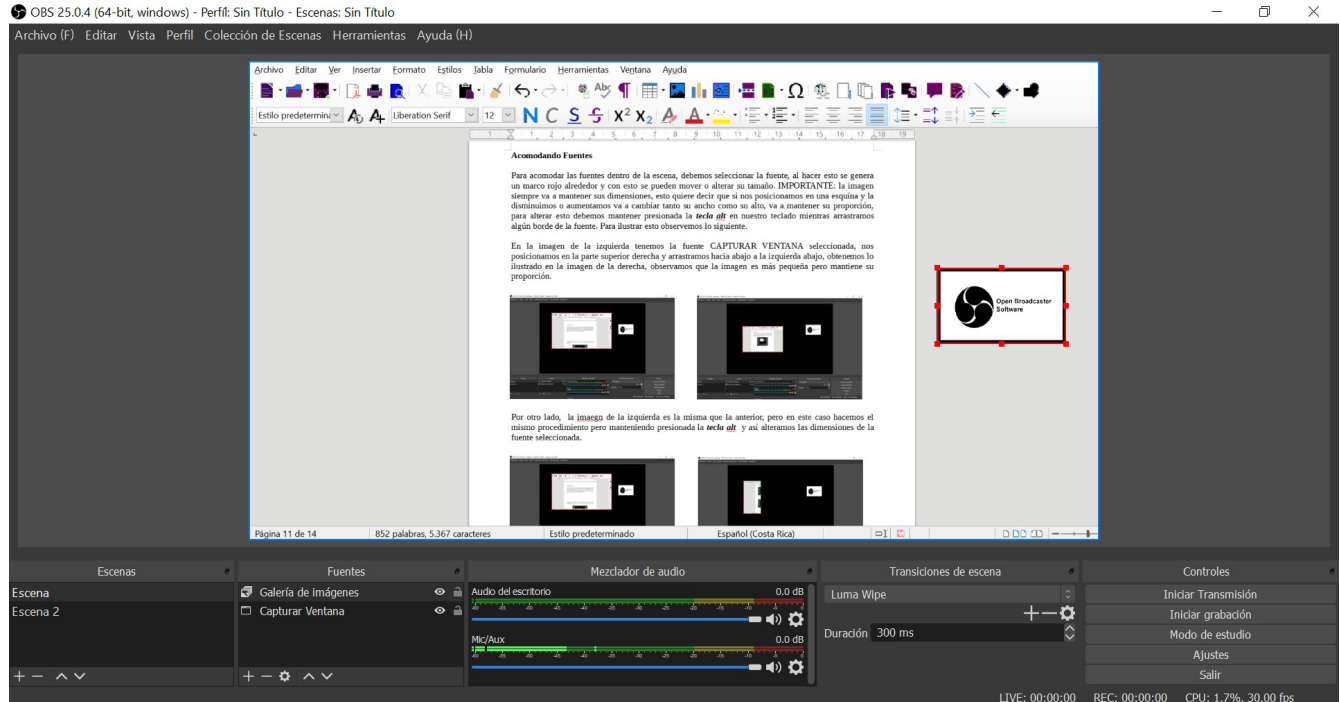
OBS 25.0.4 (64-bit, windows) - Perfil: Sin Título - Escenas: Sin Título

Archivo (F) Editar Vista Perfil Colección de Escenas Herramientas Ayuda (H)

Archivo Editar Ver Insertar Formato Estilos Tabla Formulario Herramientas Ventana Ayuda

Estilo predetermin Liberation Serif 12 N C S S $X^2$ $X_2$

Acomodando Fuentes

Para acomodar las fuentes dentro de la escena, debemos seleccionar la fuente, al hacer esto se genera un marco rojo alrededor y con esto se pueden mover o alterar su tamaño. IMPORTANTE: la imagen siempre va a mantener sus dimensiones, esto quiere decir que si nos posicionamos en una esquina y la disminuimos o aumentamos va a cambiar tanto su ancho como su alto, va a mantener su proporción, para alterar esto debemos mantener presionada la tecla alt en nuestro teclado mientras arrastramos algún borde de la fuente. Para ilustrar esto observemos lo siguiente.

En la imagen de la izquierda tenemos la fuente CAPTURAR VENTANA seleccionada, nos posicionamos en la parte superior derecha y arrastramos hacia abajo a la izquierda abajo, obtenemos lo ilustrado en la imagen de la derecha, observamos que la imagen es más pequeña pero mantiene su proporción.

Por otro lado, la imaegn de la izquierda es la misma que la anterior, pero en este caso hacemos el mismo procedimiento pero manteniendo presionada la tecla alt y así alteramos las dimensiones de la fuente seleccionada.

Open Broadcaster Software

Página 11 de 14 852 palabras, 5.367 caracteres Estilo predeterminado Español (Costa Rica)

Escenas
Escena
Escena 2

Fuentes
Galería de imágenes
Capturar Ventana

Mezclador de audio
Audio del escritorio 0.0 dB
Mic/Aux 0.0 dB

Transiciones de escena
Luma Wipe
Duración 300 ms

Controles
Iniciar Transmisión
Iniciar grabación
Modo de estudio
Ajustes
Salir

LIVE: 00:00:00 REC: 00:00:00 CPU: 1.7%, 30.00 fps